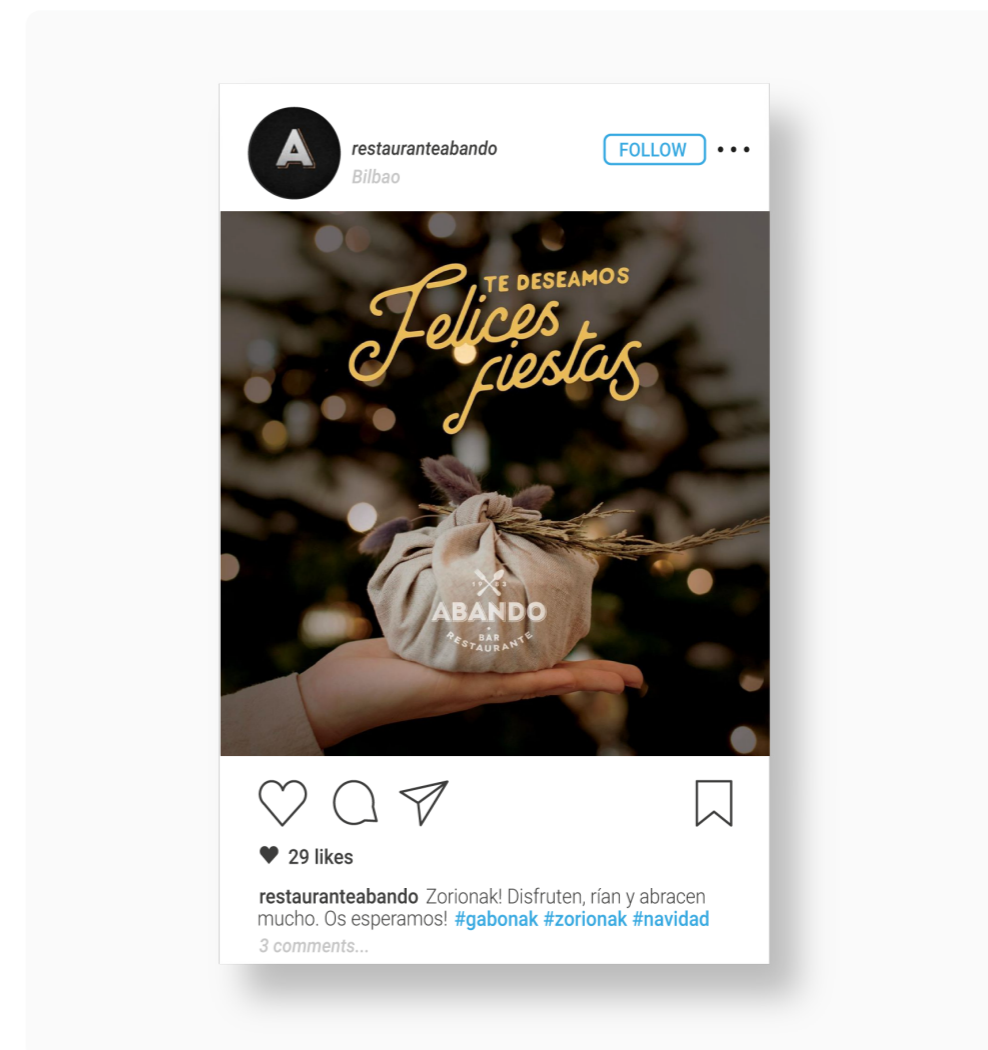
A

restauranteabando

Bilbao

FOLLOW

TE DESEAMOS
Felices
fiestas

ABANDO
BAR
RESTAURANTE

29 likes

restauranteabando Zorionak! Disfruten, rían y abracen mucho. Os esperamos! #gabonak #zorionak #navidad

3 comments...